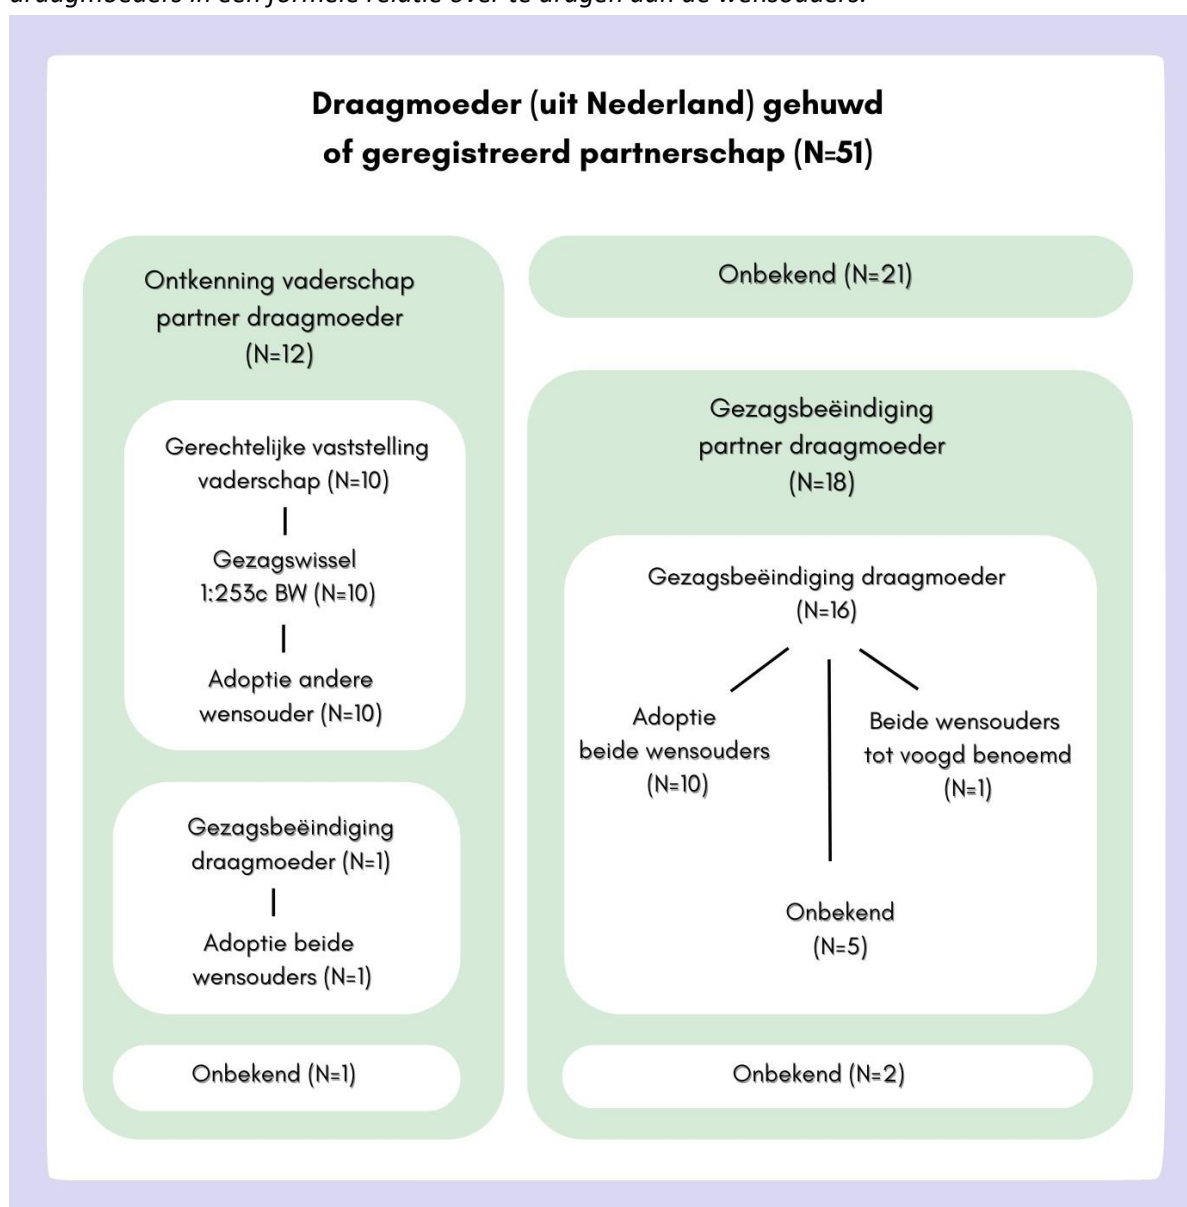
draagmoeders in een formele relatie over te dragen aan de wensouders.

Draagmoeder (uit Nederland) gehuwd of geregistreerd partnerschap (N=51)

Ontkenning vaderschap partner draagmoeder (N=12)

Gerechtelijke vaststelling vaderschap (N=10)

Gezagswissel 1:253c BW (N=10)

Adoptie andere wensouder (N=10)

Gezagsbeëindiging draagmoeder (N=1)

Adoptie beide wensouders (N=1)

Onbekend (N=1)

Onbekend (N=21)

Gezagsbeëindiging partner draagmoeder (N=18)

Gezagsbeëindiging draagmoeder (N=16)

Adoptie beide wensouders (N=10)

Beide wensouders tot voogd benoemd (N=1)

Onbekend (N=5)

Onbekend (N=2)